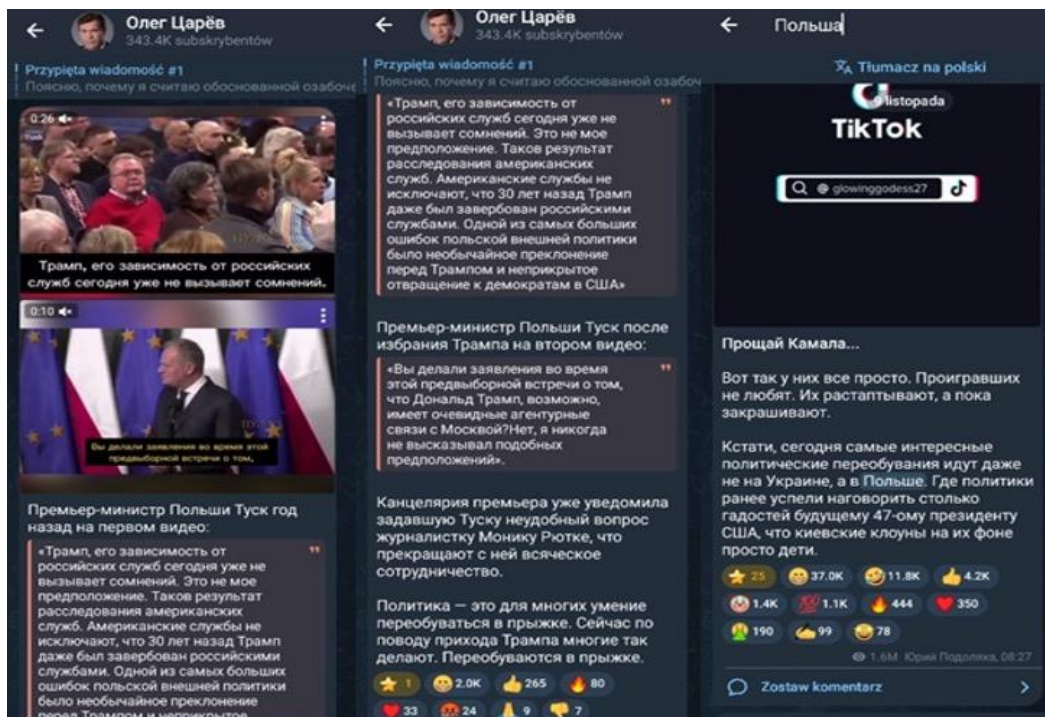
Олег Царёв
343.4K subskrybentów

Przypięta wiadomość #1
Поясню, почему я считаю обоснованной озабоче

0:26

Трамп, его зависимость от российских служб сегодня уже не вызывает сомнений.

0:10

Вы делали заявления во время этой предвыборной встречи о том,

Премьер-министр Польши Туск год назад на первом видео:

«Трамп, его зависимость от российских служб сегодня уже не вызывает сомнений. Это не мое предположение. Таков результат расследования американских служб. Американские службы не исключают, что 30 лет назад Трамп даже был завербован российскими службами. Одной из самых больших ошибок польской внешней политики было необычайное преклонение перед Трампом и неприкрытое

Олег Царёв
343.4K subskrybentów

Przypięta wiadomość #1
Поясню, почему я считаю обоснованной озабоче

«Трамп, его зависимость от российских служб сегодня уже не вызывает сомнений. Это не мое предположение. Таков результат расследования американских служб. Американские службы не исключают, что 30 лет назад Трамп даже был завербован российскими службами. Одной из самых больших ошибок польской внешней политики было необычайное преклонение перед Трампом и неприкрытое отвращение к демократам в США»

Премьер-министр Польши Туск после избрания Трампа на втором видео:

«Вы делали заявления во время этой предвыборной встречи о том, что Дональд Трамп, возможно, имеет очевидные агентурные связи с Москвой?Нет, я никогда не высказывал подобных предположений».

Канцелярия премьера уже уведомила задавшую Туску неудобный вопрос журналистку Монику Рютке, что прекращают с ней всяческое сотрудничество.

Политика — это для многих умение переобуваться в прыжке. Сейчас по поводу прихода Трампа многие так делают. Переобуваются в прыжке.

1 2.0K 265 80
33 24 9 7

Польша

Tłumacz na polski

listopada
TikTok
@glowinggodess27

Прощай Камала...

Вот так у них все просто. Проигравших не любят. Их растаптывают, а пока закрашивают.

Кстати, сегодня самые интересные политические переобувания идут даже не на Украине, а в Польше. Где политики ранее успели наговорить столько гадостей будущему 47-ому президенту США, что киевские клоуны на их фоне просто дети.

25 37.0K 11.8K 4.2K
1.4K 1.1K 444 350
190 99 78

1.6M Юрий Подоляка, 08:27

Zostaw komentarz